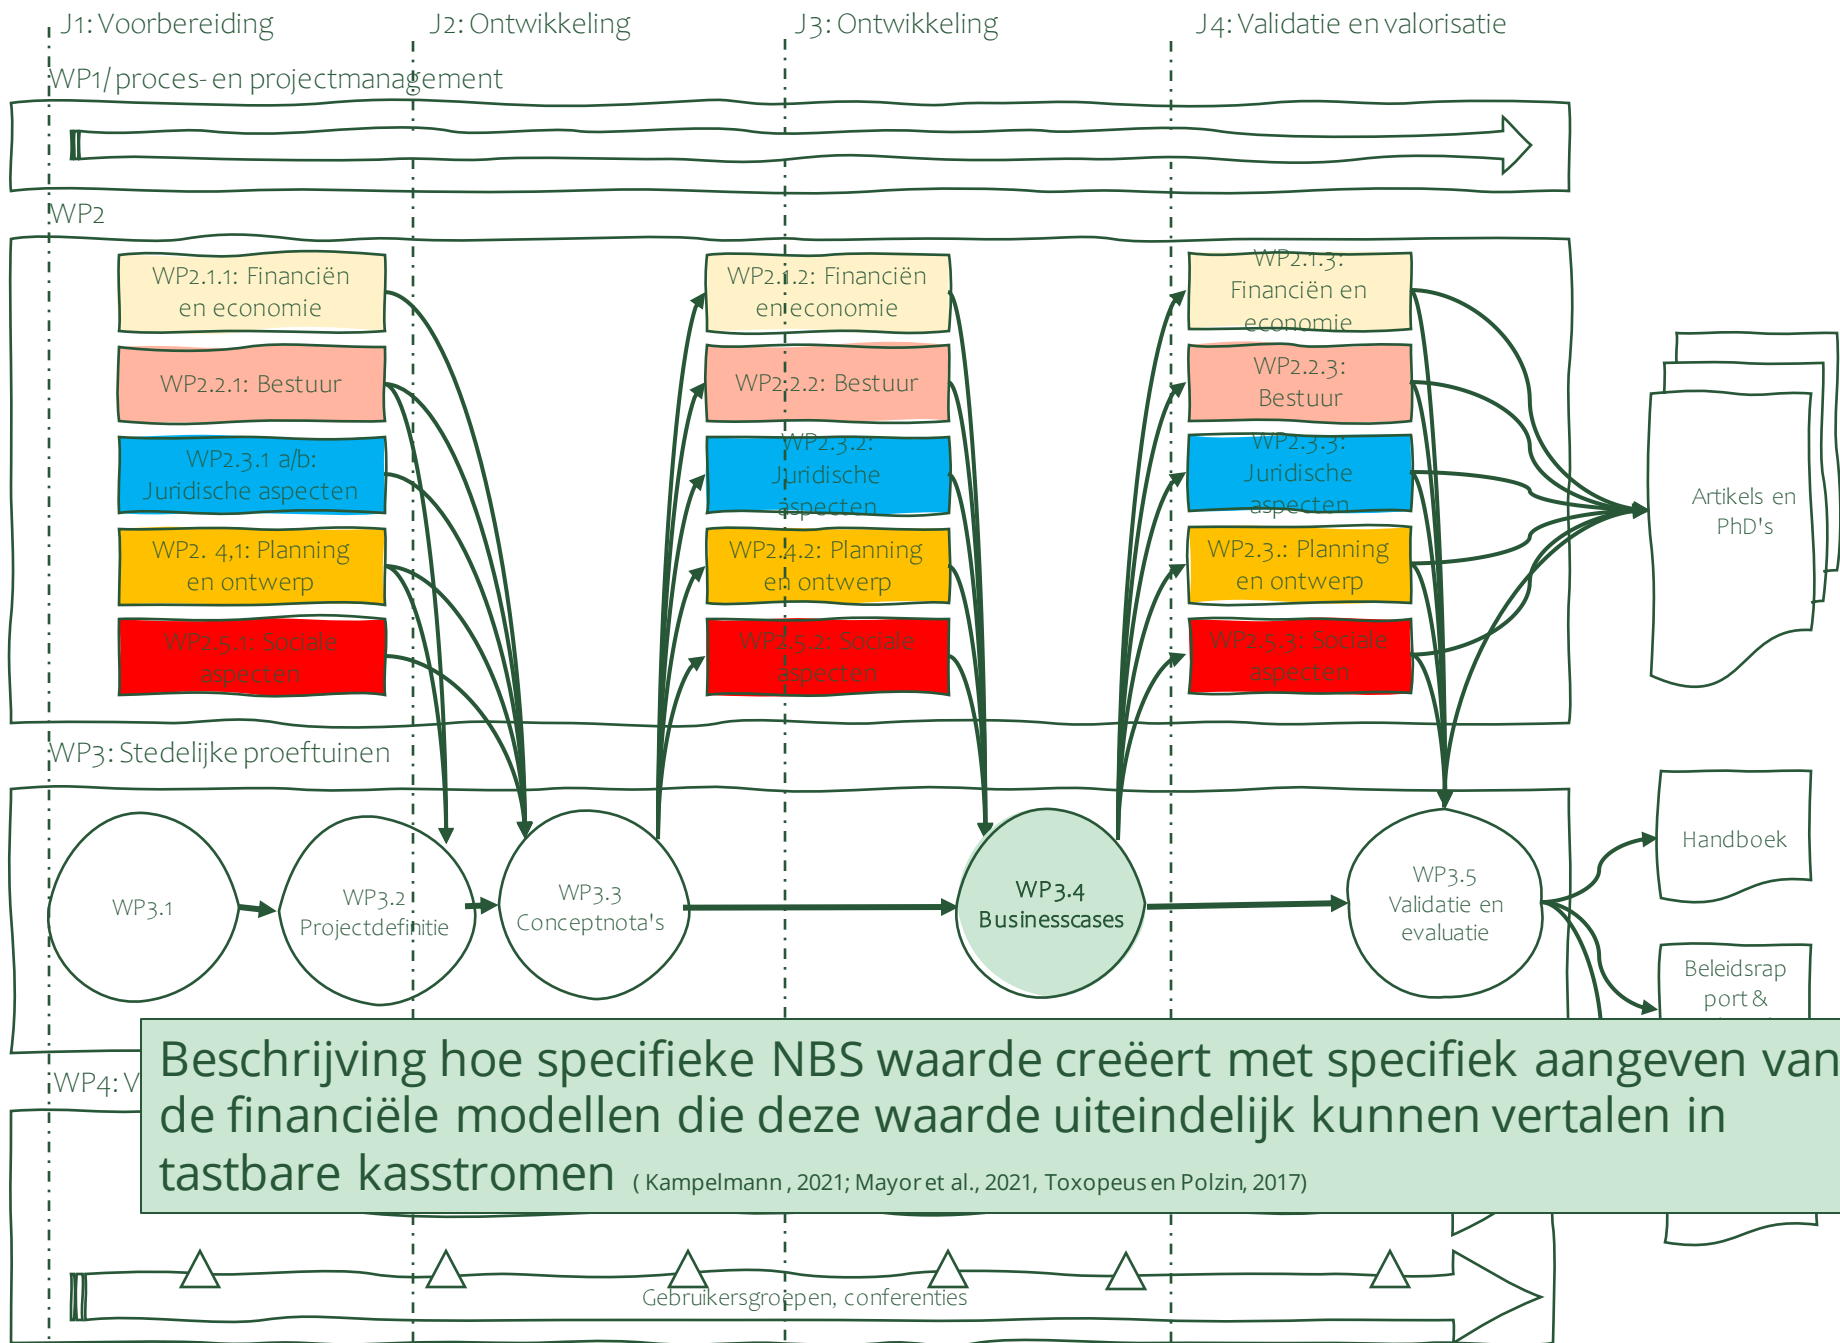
J1: Voorbereiding
J2: Ontwikkeling
J3: Ontwikkeling
J4: Validatie en valorisatie

WP1/ proces- en projectmanagement

WP2

WP2.1.1: Financiën en economie
WP2.2.1: Bestuur
WP2.3.1 a/b: Juridische aspecten
WP2. 4,1: Planning en ontwerp
WP2.5.1: Sociale aspecten

WP2.1.2: Financiën en economie
WP2.2.2: Bestuur
WP2.3.2: Juridische aspecten
WP2.4.2: Planning en ontwerp
WP2.5.2: Sociale aspecten

WP2.1.3: Financiën en economie
WP2.2.3: Bestuur
WP2.3.3: Juridische aspecten
WP2.3.: Planning en ontwerp
WP2.5.3: Sociale aspecten

Artikels en PhD's

WP3: Stedelijke proeftuinen

WP3.1
WP3.2 Projectdefinitie
WP3.3 Conceptnota's
WP3.4 Businesscases
WP3.5 Validatie en evaluatie

Handboek
Beleidsrap port &

WP4: V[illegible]

Beschrijving hoe specifieke NBS waarde creëert met specifiek aangeven van de financiële modellen die deze waarde uiteindelijk kunnen vertalen in tastbare kasstromen ( Kampelmann , 2021; Mayor et al., 2021, Toxopeus en Polzin, 2017)

Gebruikersgroepen, conferenties